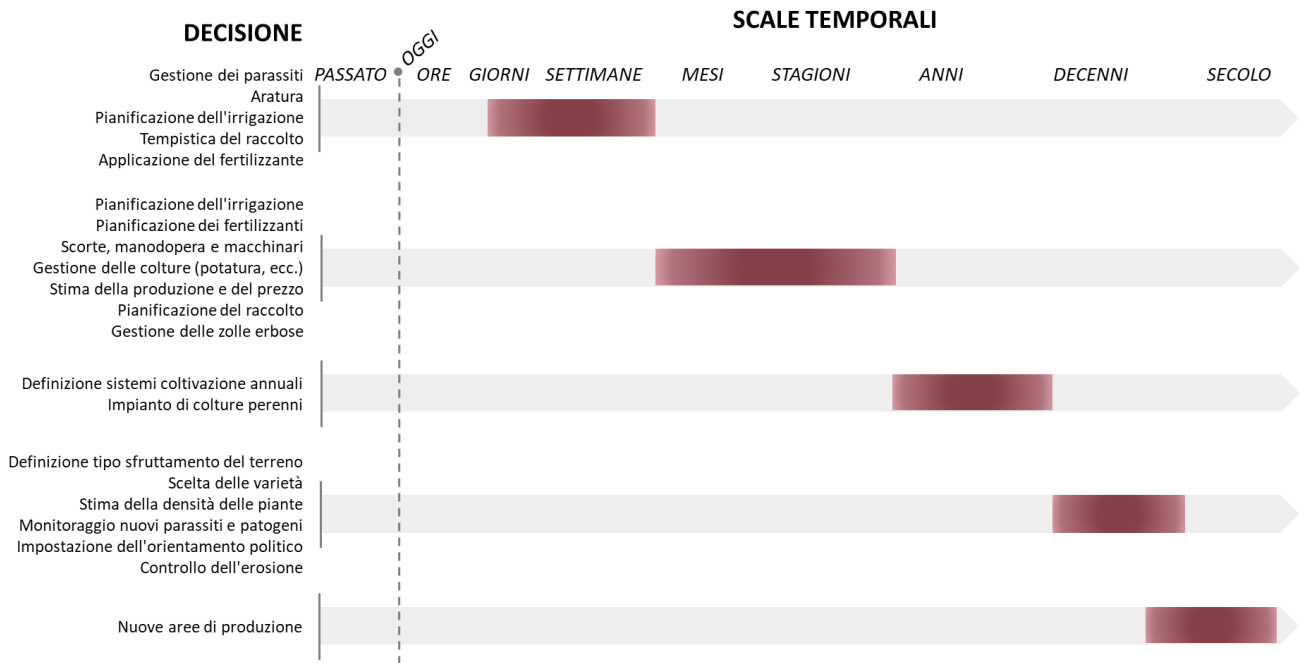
DECISIONE

SCALE TEMPORALI

OGGI

PASSATO ORE GIORNI SETTIMANE MESI STAGIONI ANNI DECENNI SECOLO

Gestione dei parassiti
Aratura
Pianificazione dell'irrigazione
Tempistica del raccolto
Applicazione del fertilizzante

Pianificazione dell'irrigazione
Pianificazione dei fertilizzanti
Scorte, manodopera e macchinari
Gestione delle colture (potatura, ecc.)
Stima della produzione e del prezzo
Pianificazione del raccolto
Gestione delle zolle erbose

Definizione sistemi coltivazione annuali
Impianto di colture perenni

Definizione tipo sfruttamento del terreno
Scelta delle varietà
Stima della densità delle piante
Monitoraggio nuovi parassiti e patogeni
Impostazione dell'orientamento politico
Controllo dell'erosione

Nuove aree di produzione